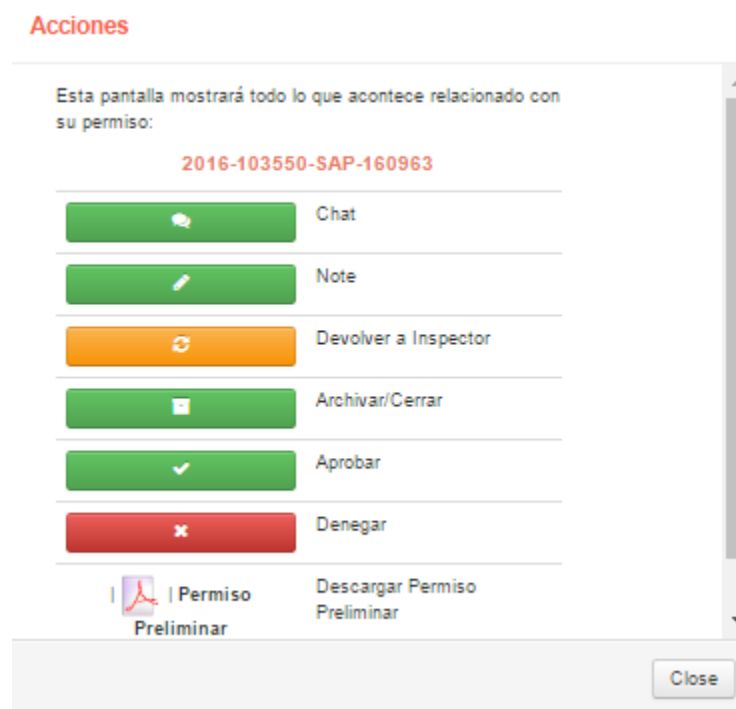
Acciones

Esta pantalla mostrará todo lo que acontece relacionado con su permiso:

2016-103550-SAP-160963

| | |
|---|---|
| | Chat |
| | Note |
| | Devolver a Inspector |
| | Archivar/Cerrar |
| | Aprobar |
| | Denegar |
| \| \| Permiso Preliminar | Descargar Permiso Preliminar |

Close